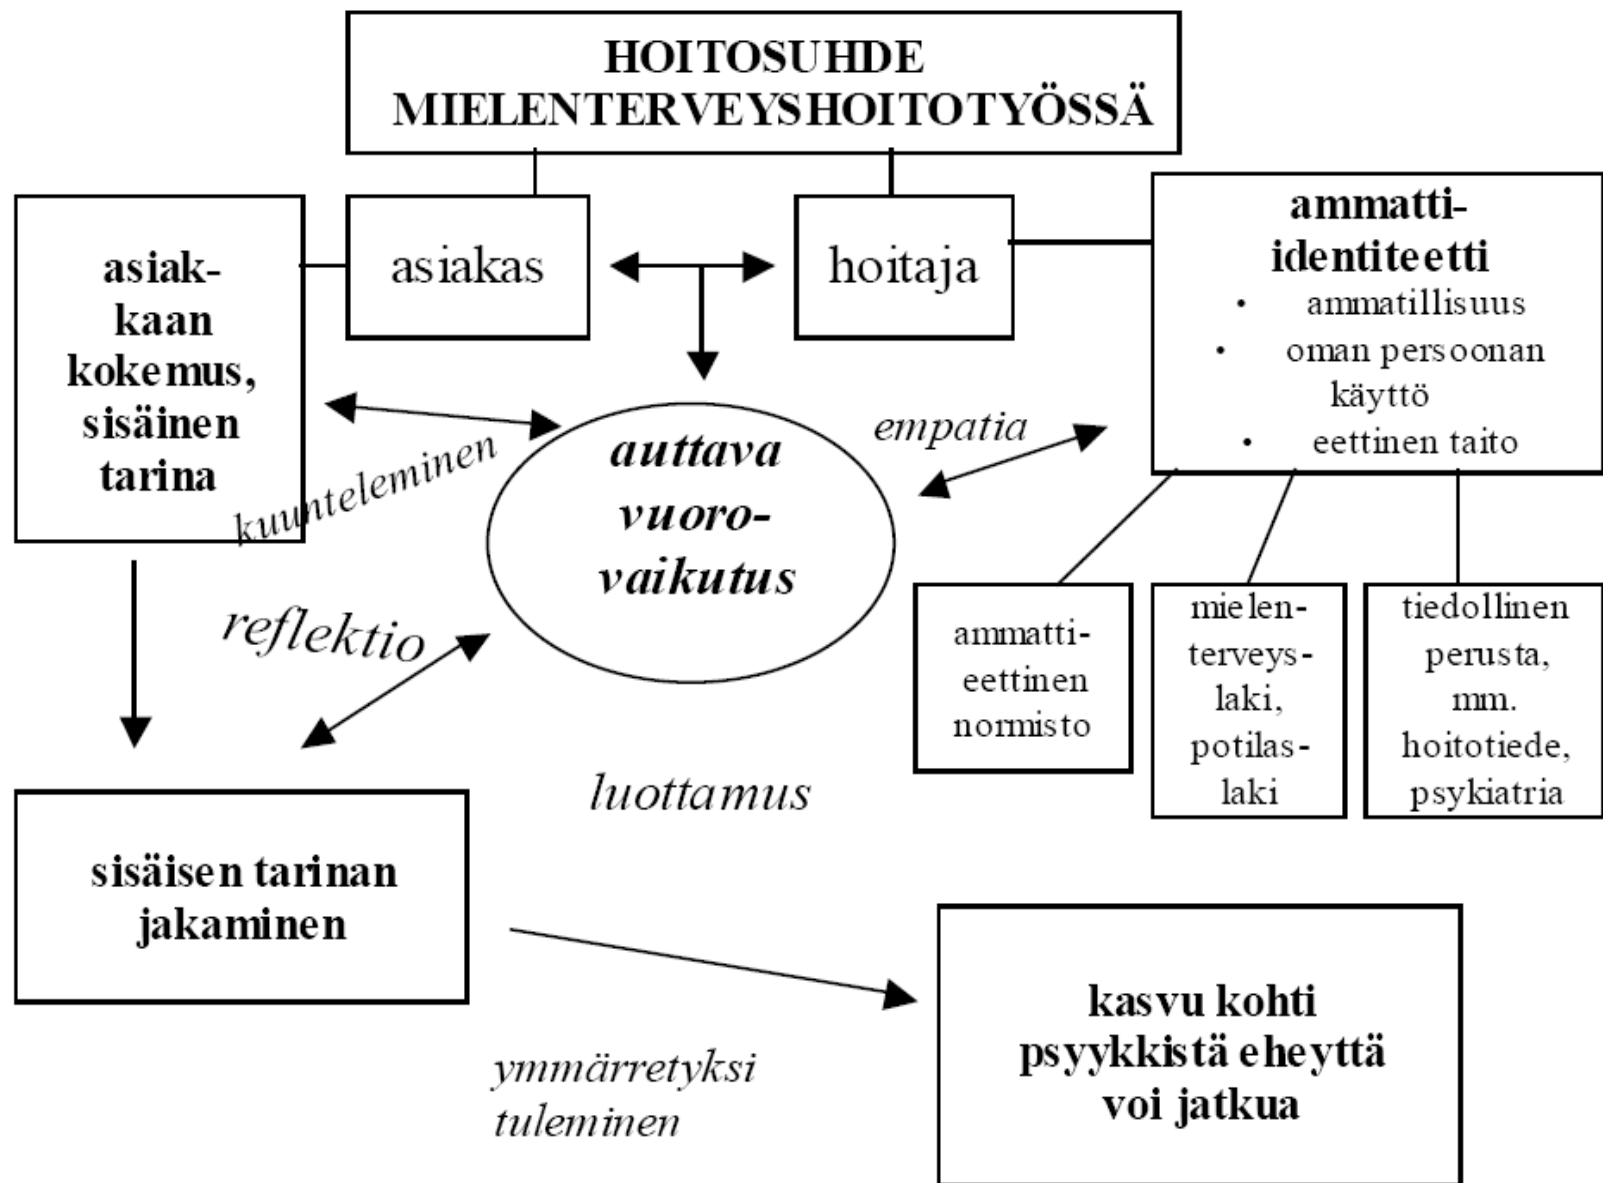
HOITOSUHDE MIELENTERVEYSHOITOTYÖSSÄ

asiakkaan kokemus, sisäinen tarina

asiakas

hoitaja

ammattiidentiteetti
• ammatillisuus
• oman persoonan käyttö
• eettinen taito

kuunteleminen

auttava vuorovaikutus

empatia

reflektio

ammattieettinen normisto

mielenterveyslaki, potilaslaki

tiedollinen perusta, mm. hoitotiede, psykiatria

luottamus

sisäisen tarinan jakaminen

kasvu kohti psyykkistä eheyttä voi jatkua

ymmärretyksi tuleminen